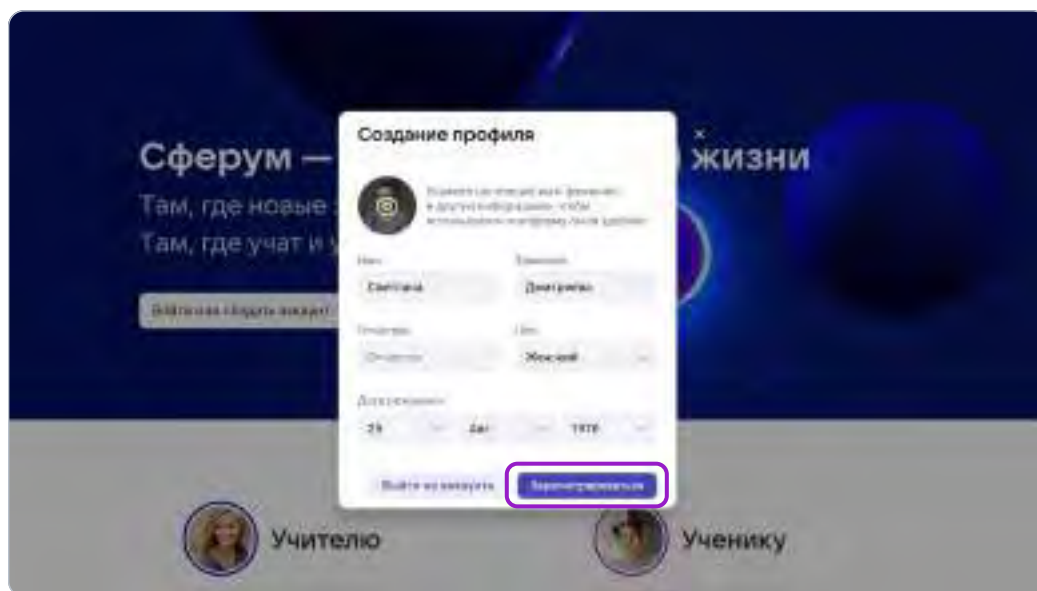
Сферум — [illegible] жизни

Там, где новые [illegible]

Там, где учат и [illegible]

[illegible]

Создание профиля

×

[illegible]

Имя

Светлана

Фамилия

Дмитриева

Отчество

Отчество

Пол

Женский

Дата рождения

23

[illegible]

1978

Выйти из аккаунта

Зарегистрироваться

Учителю

Ученику